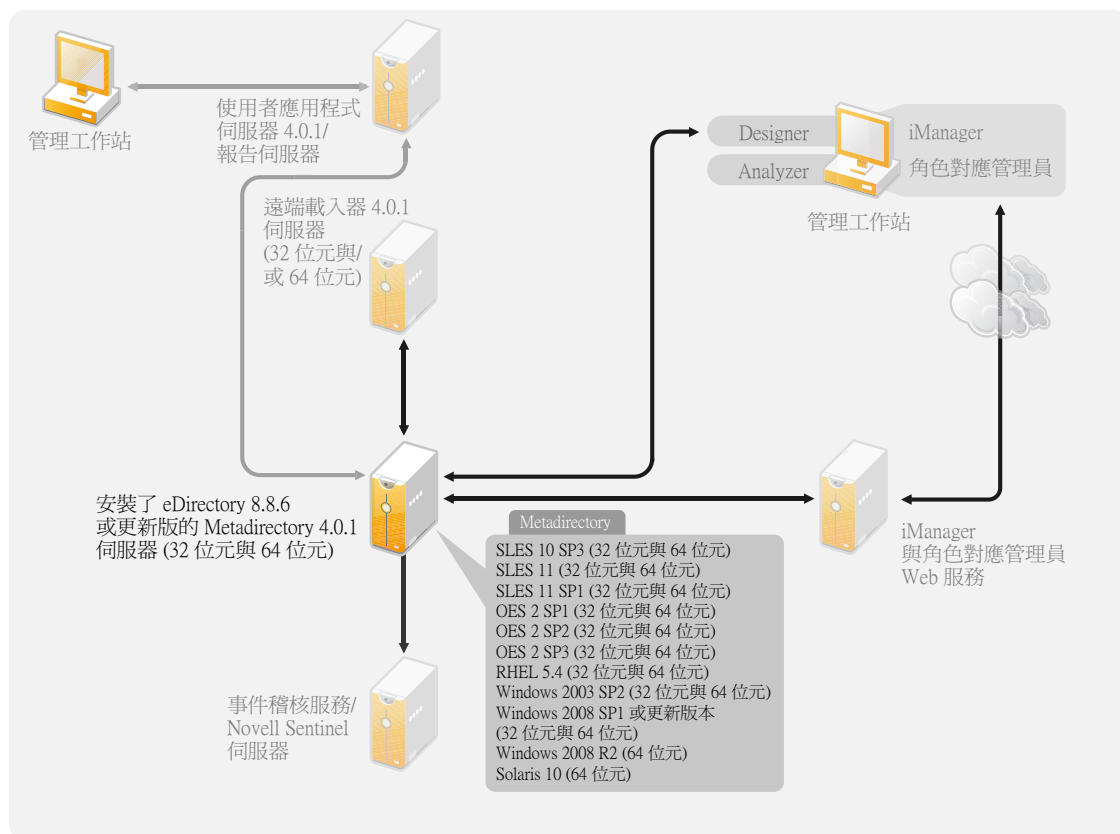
管理工作站

使用者應用程式
伺服器 4.0.1/
報告伺服器

Designer
Analyzer
iManager
角色對應管理員
管理工作站

遠端載入器 4.0.1
伺服器
(32 位元與/
或 64 位元)

安裝了 eDirectory 8.8.6
或更新版的 Metadirectory 4.0.1
伺服器 (32 位元與 64 位元)

iManager
與角色對應管理員
Web 服務

Metadirectory
SLES 10 SP3 (32 位元與 64 位元)
SLES 11 (32 位元與 64 位元)
SLES 11 SP1 (32 位元與 64 位元)
OES 2 SP1 (32 位元與 64 位元)
OES 2 SP2 (32 位元與 64 位元)
OES 2 SP3 (32 位元與 64 位元)
RHEL 5.4 (32 位元與 64 位元)
Windows 2003 SP2 (32 位元與 64 位元)
Windows 2008 SP1 或更新版本
(32 位元與 64 位元)
Windows 2008 R2 (64 位元)
Solaris 10 (64 位元)

事件稽核服務/
Novell Sentinel
伺服器